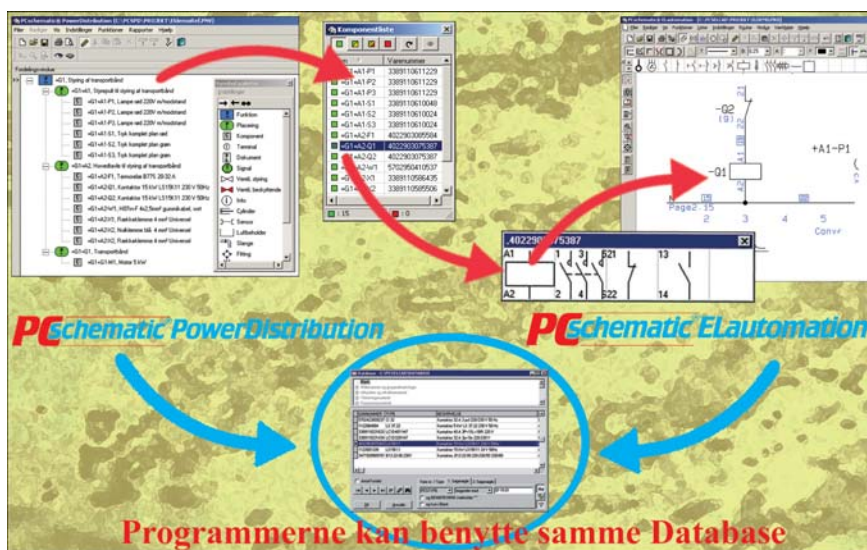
PCschematic PowerDistribution

Filer Rediger Vis Indstillinger Funktioner Rapporter Hjælp

Fordelingsstruktur

=G1, Styring af transportbånd

=G1+A1, Styrepult til styring af transportbånd

=G1+A1-P1, Lampe rød 220V m/hoodstand

=G1+A1-P2, Lampe rød 220V m/hoodstand

=G1+A1-P3, Lampe rød 220V m/hoodstand

=G1+A1-S1, Tryk komplet plan rød

=G1+A1-S2, Tryk komplet plan grøn

=G1+A1-S3, Tryk komplet plan grøn

=G1+A2, Hovedtavle til styring af transportbånd

=G1+A2-F1, Termorelæ B77S 28-32 A

=G1+A2-Q1, Kontaktor 15 KW LS15K11 230 V 50Hz

=G1+A2-Q2, Kontaktor 15 KW LS15K11 230 V 50Hz

=G1+A2-Q3, Kontaktor 15 KW LS15K11 230 V 50Hz

=G1+A2-K1, HI5Ex-F Ap2.Svarf guardrail.wet

=G1+A2-X1, Ræklemme 4 mm² Universel

=G1+A2-X2, Nulklemme blå 4 mm² Universel

=G1+A2-X3, Ræklemme 4 mm² Universel

=G1+G1, Transportbånd

=G1+G1-M1, Motor 5 KW

Funktion
Placering
Komponent
Terminal
Dokument
Signal
Ventil, styring
Ventil, beskyttende
Info
Cylinder
Sensor
Luftbeholder
Slange
Fitting

Komponentliste

Varenummer

| | |
|---|---|
| =G1+A1-P1 | 3389110611229 |
| =G1+A1-P2 | 3389110611229 |
| =G1+A1-P3 | 3389110611229 |
| =G1+A1-S1 | 3389110610048 |
| =G1+A1-S2 | 3389110610024 |
| =G1+A1-S3 | 3389110610024 |
| =G1+A2-F1 | 4022903085584 |
| =G1+A2-Q1 | 4022903075387 |
| =G1+A2-Q2 | 4022903075387 |
| =G1+A2-K1 | 5702950410537 |
| =G1+A2-X1 | 3389110586435 |
| =G1+A2-X2 | 3389110585506 |
| =G1+A2-X3 | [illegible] |

: 15

PCschematic ELautomation

-G2
(9)

+A1-P1

-Q1

Page2.35

2 3 4 5

Conve

,4022903075387

A1 1 3 5 21 13

A2 2 4 6 22 14

PCschematic PowerDistribution

PCschematic ELautomation

Programmerne kan benytte samme Database